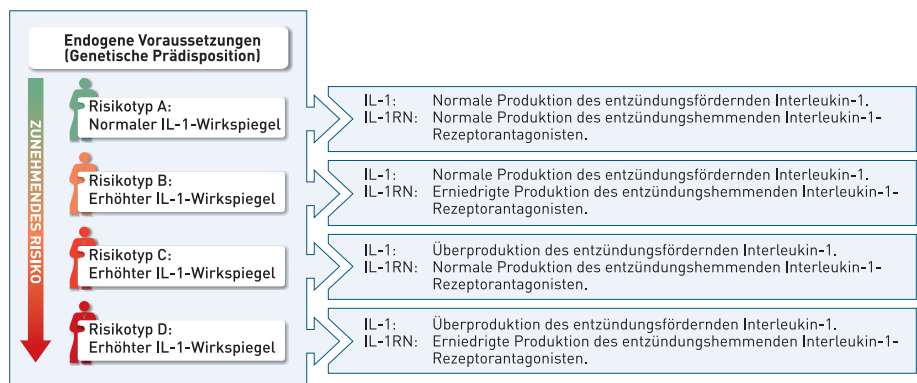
Endogene Voraussetzungen
(Genetische Prädisposition)

ZUNEHMENDES RISIKO

Risikotyp A:
Normaler IL-1-Wirkspiegel

IL-1: Normale Produktion des entzündungsfördernden Interleukin-1.
IL-1RN: Normale Produktion des entzündungshemmenden Interleukin-1-Rezeptorantagonisten.

Risikotyp B:
Erhöhter IL-1-Wirkspiegel

IL-1: Normale Produktion des entzündungsfördernden Interleukin-1.
IL-1RN: Erniedrigte Produktion des entzündungshemmenden Interleukin-1-Rezeptorantagonisten.

Risikotyp C:
Erhöhter IL-1-Wirkspiegel

IL-1: Überproduktion des entzündungsfördernden Interleukin-1.
IL-1RN: Normale Produktion des entzündungshemmenden Interleukin-1-Rezeptorantagonisten.

Risikotyp D:
Erhöhter IL-1-Wirkspiegel

IL-1: Überproduktion des entzündungsfördernden Interleukin-1.
IL-1RN: Erniedrigte Produktion des entzündungshemmenden Interleukin-1-Rezeptorantagonisten.